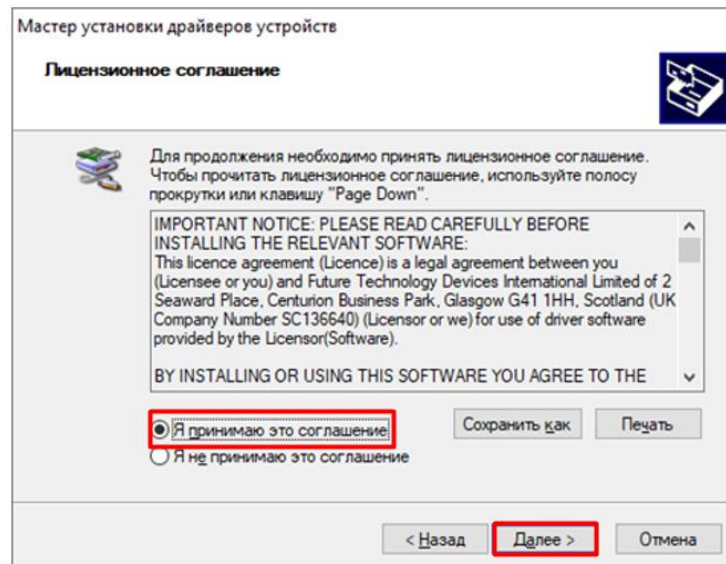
Мастер установки драйверов устройств

Лицензионное соглашение

Для продолжения необходимо принять лицензионное соглашение. Чтобы прочитать лицензионное соглашение, используйте полосу прокрутки или клавишу "Page Down".

IMPORTANT NOTICE: PLEASE READ CAREFULLY BEFORE INSTALLING THE RELEVANT SOFTWARE:
This licence agreement (Licence) is a legal agreement between you (Licensee or you) and Future Technology Devices International Limited of 2 Seaward Place, Centurion Business Park, Glasgow G41 1HH, Scotland (UK Company Number SC136640) (Licensor or we) for use of driver software provided by the Licensor(Software).

BY INSTALLING OR USING THIS SOFTWARE YOU AGREE TO THE

Я принимаю это соглашение
Я не принимаю это соглашение

Сохранить как
Печать

< Назад
Далее >
Отмена